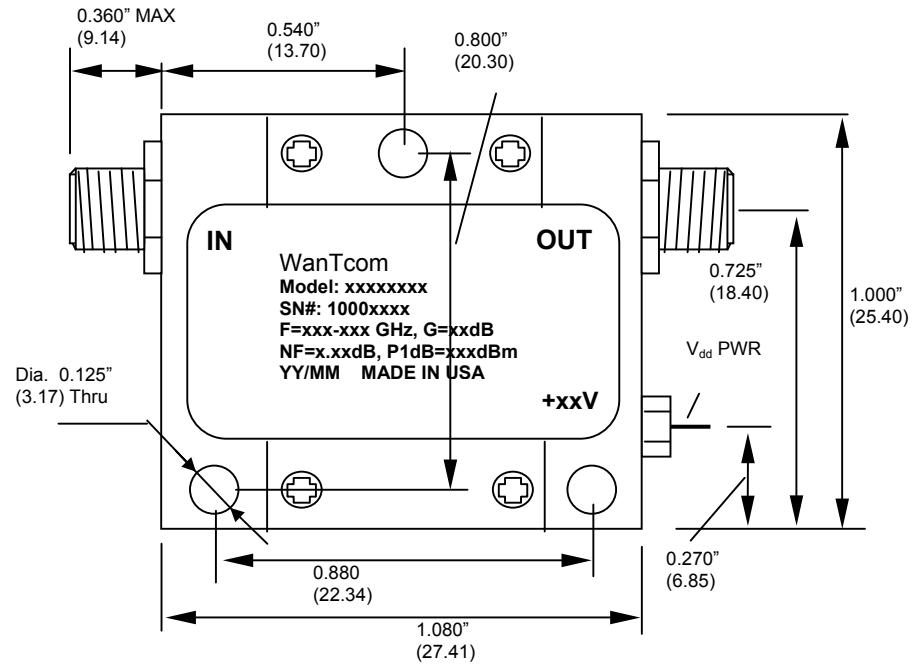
0.360" MAX
(9.14)

0.540"
(13.70)

0.800"
(20.30)

IN

OUT

WanTcom
Model: xxxxxxxx
SN#: 1000xxxx
F=xxx-xxx GHz, G=xxdB
NF=x.xxdB, P1dB=xxxdBm
YY/MM MADE IN USA

+xxV

0.725"
(18.40)

1.000"
(25.40)

$V_{dd}$ PWR

Dia. 0.125"
(3.17) Thru

0.880
(22.34)

0.270"
(6.85)

1.080"
(27.41)